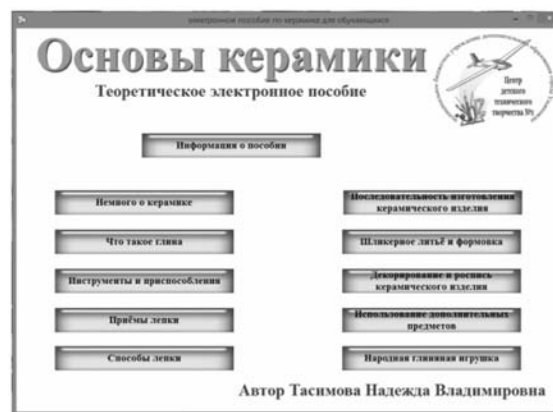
электронное пособие по керамике для обучающихся

Основы керамики

Теоретическое электронное пособие

Центр детского технического творчества №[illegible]

Информация о пособии

Немного о керамике

Что такое глина

Инструменты и приспособления

Приёмы лепки

Способы лепки

Последовательность изготовления керамического изделия

Шликерное литьё и формовка

Декорирование и роспись керамического изделия

Использование дополнительных предметов

Народная глиняная игрушка

Автор Тасимова Надежда Владимировна